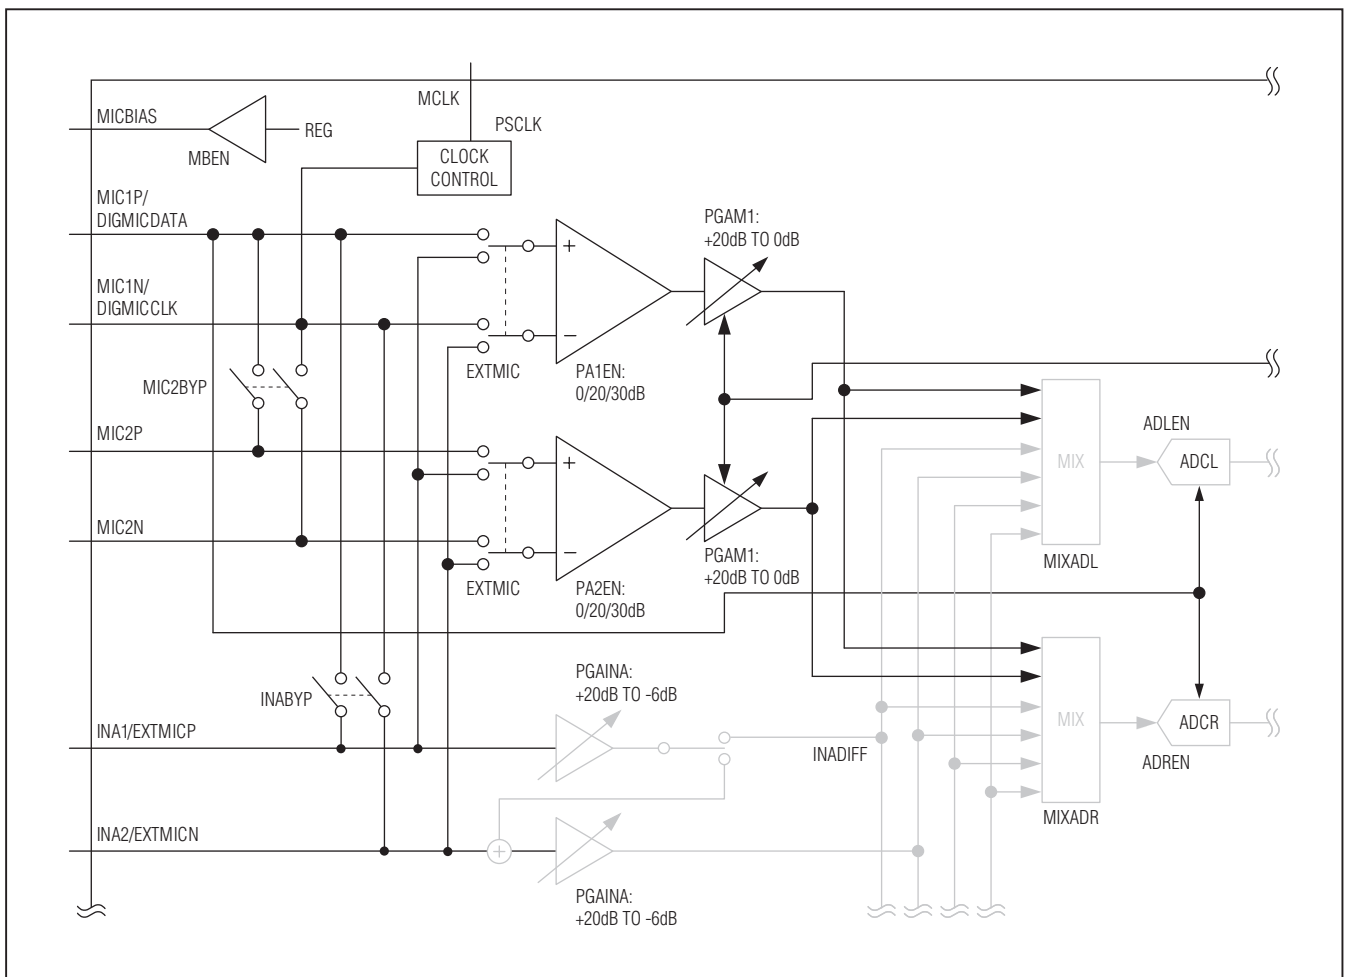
MCLK
MICBIAS
REG
MBEN
PSCLK
CLOCK CONTROL
MIC1P/ DIGMICDATA
PGAM1: +20dB TO 0dB
MIC1N/ DIGMICCLK
EXTMIC
PA1EN: 0/20/30dB
MIC2BYP
MIC2P
ADLEN
MIX
ADCL
MIC2N
MIXADL
EXTMIC
PA2EN: 0/20/30dB
PGAM1: +20dB TO 0dB
INABYP
PGAINA: +20dB TO -6dB
MIX
ADCR
INA1/EXTMICP
INADIFF
ADREN
MIXADR
INA2/EXTMICN
PGAINA: +20dB TO -6dB